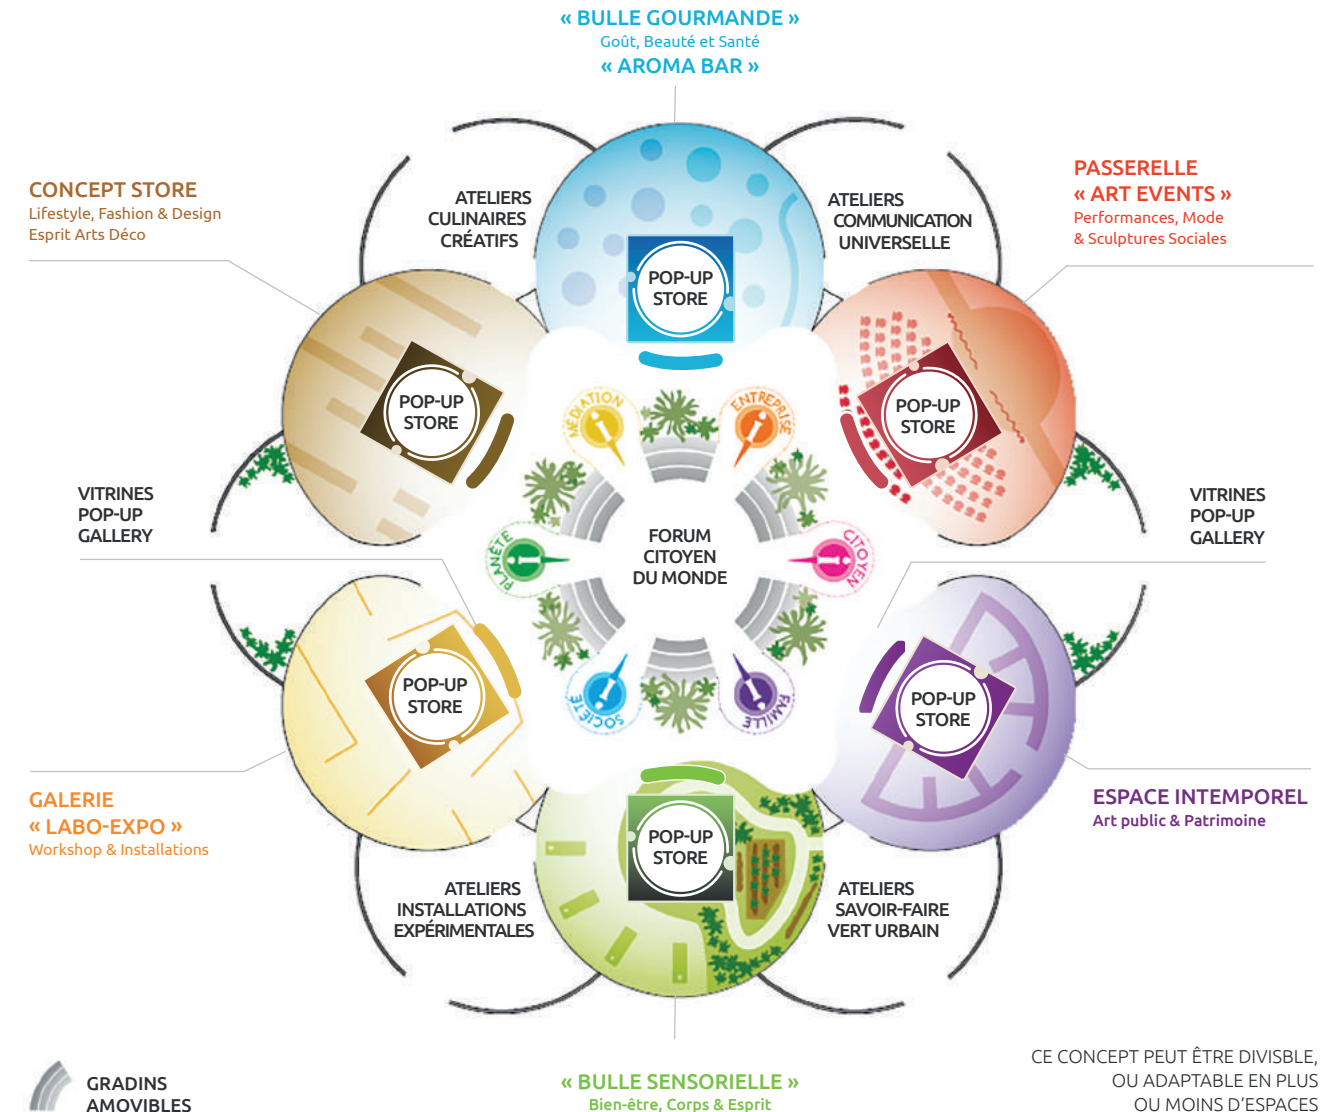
« BULLE GOURMANDE »
Goût, Beauté et Santé
« AROMA BAR »

CONCEPT STORE
Lifestyle, Fashion & Design
Esprit Arts Déco

ATELIERS CULINAIRES CRÉATIFS

ATELIERS COMMUNICATION UNIVERSELLE

PASSERELLE
« ART EVENTS »
Performances, Mode
& Sculptures Sociales

POP-UP STORE

POP-UP STORE

POP-UP STORE

MÉDIATION

ENTREPRISE

VITRINES POP-UP GALLERY

FORUM CITOYEN DU MONDE

VITRINES POP-UP GALLERY

PLANÈTE

CITOYEN

POP-UP STORE

POP-UP STORE

SOCIÉTÉ

FAMILLE

GALERIE
« LABO-EXPO »
Workshop & Installations

ESPACE INTEMPOREL
Art public & Patrimoine

POP-UP STORE

ATELIERS INSTALLATIONS EXPÉRIMENTALES

ATELIERS SAVOIR-FAIRE VERT URBAIN

GRADINS AMOVIBLES

« BULLE SENSORIELLE »
Bien-être, Corps & Esprit

CE CONCEPT PEUT ÊTRE DIVISBLE, OU ADAPTABLE EN PLUS OU MOINS D'ESPACES